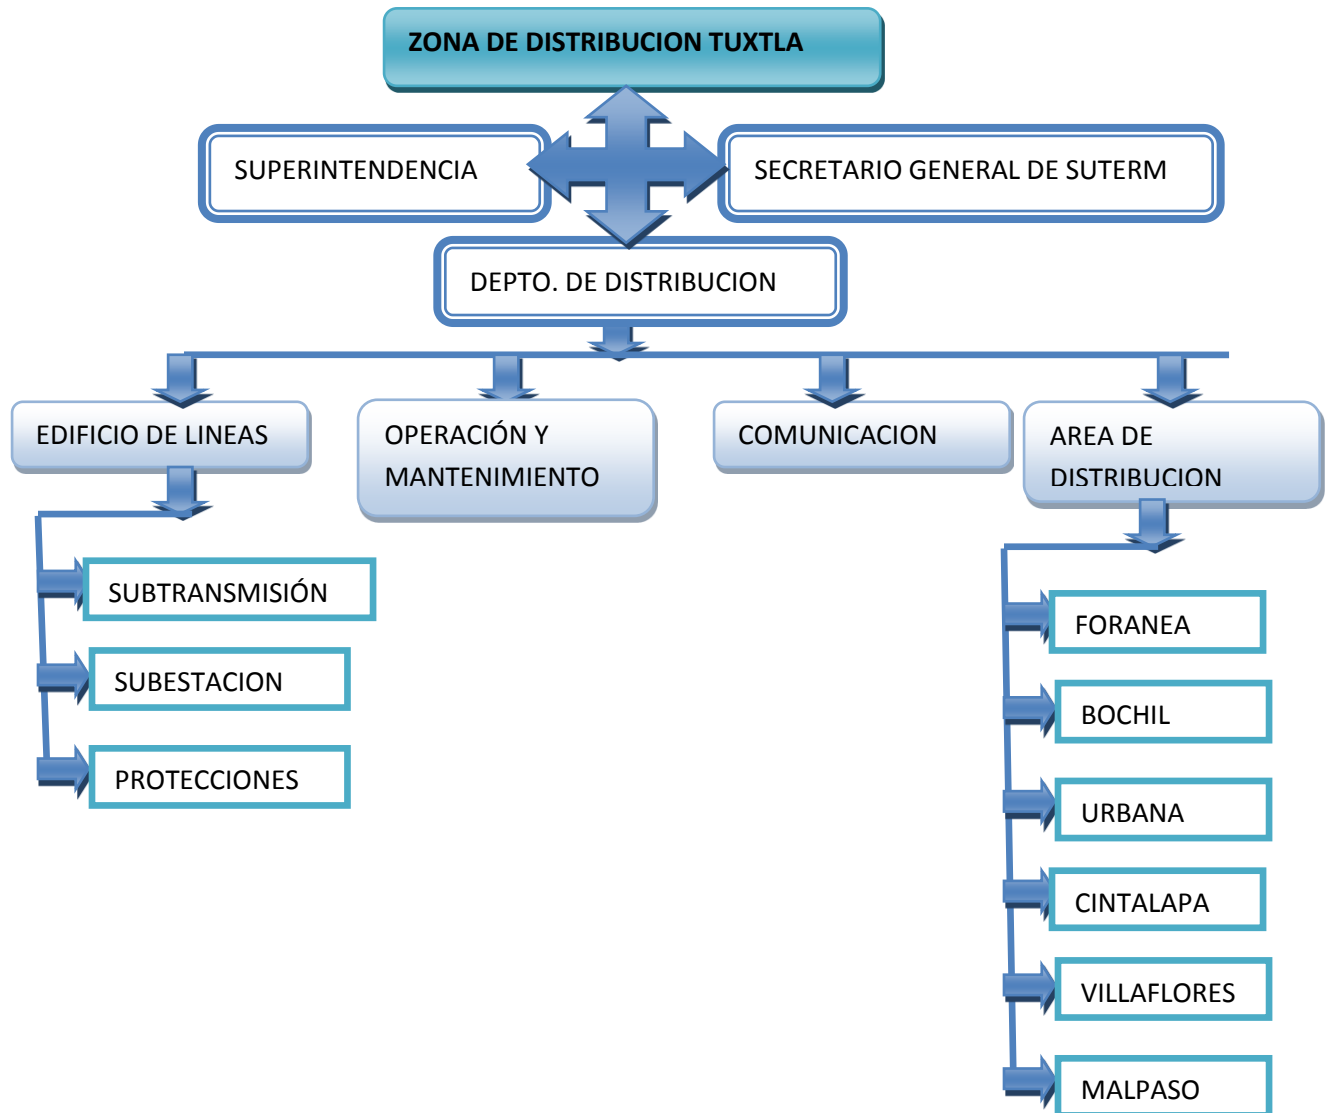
ZONA DE DISTRIBUCION TUXTLA

SUPERINTENDENCIA

SECRETARIO GENERAL DE SUTERM

DEPTO. DE DISTRIBUCION

EDIFICIO DE LINEAS

OPERACIÓN Y MANTENIMIENTO

COMUNICACION

AREA DE DISTRIBUCION

SUBTRANSMISIÓN

SUBESTACION

PROTECCIONES

FORANEA

BOCHIL

URBANA

CINTALAPA

VILLAFLORES

MALPASO